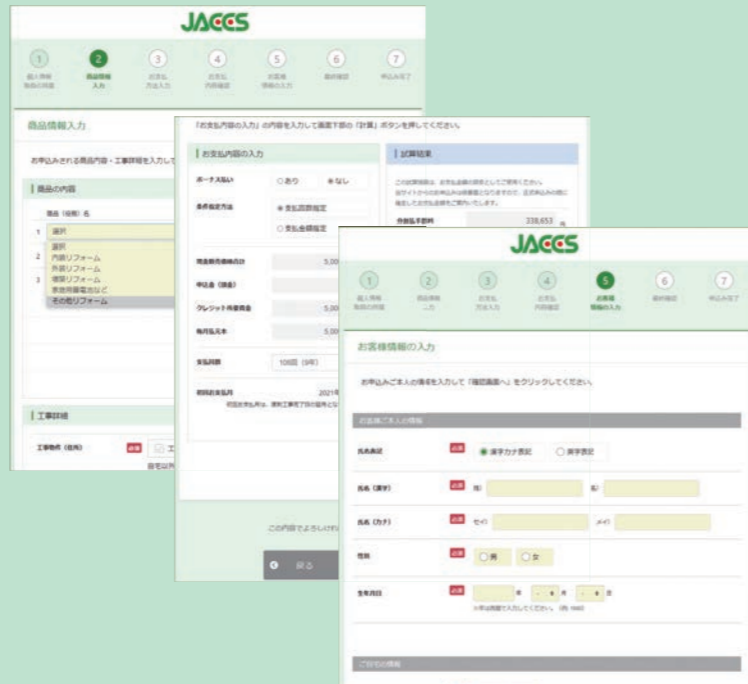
JACCS

1 個人情報取扱の同意
2 商品情報入力
3 お支払方法入力
4 お支払内容確認
5 お客様情報の入力
6 最終確認
7 申込み完了

商品情報入力

お申込みされる商品内容・工事詳細を入力して

商品の内容

商品（役務）名

1 選択
選択
内装リフォーム
外装リフォーム
増築リフォーム
太陽光発電など
その他リフォーム

工事詳細

工事場所（住所） 必須

「お支払内容の入力」の内容を入力して画面下部の「計算」ボタンを押してください。

お支払内容の入力

ボーナス払い ○あり ●なし

条件指定方法 ●支払回数指定 ○支払金額指定

現金販売価格合計 5,00

申込金（頭金）

クレジット利用額 5,00

毎月払元本 5,00

支払回数 100回（9年）

初回お支払月 2021年

試算結果

分割払手数料 338,653 円

この内容でよろしければ

戻る

JACCS

1 個人情報取扱の同意
2 商品情報入力
3 お支払方法入力
4 お支払内容確認
5 お客様情報の入力
6 最終確認
7 申込み完了

お客様情報の入力

お申込みご本人の情報を入力して「確認画面へ」をクリックしてください。

お客様ご本人の情報

氏名表記 必須 ●漢字カナ表記 ○英字表記

氏名（漢字） 必須 姓 名

氏名（カナ） 必須 セイ メイ

性別 必須 ○男 ○女

生年月日 必須 年 月 日

ご自宅の情報